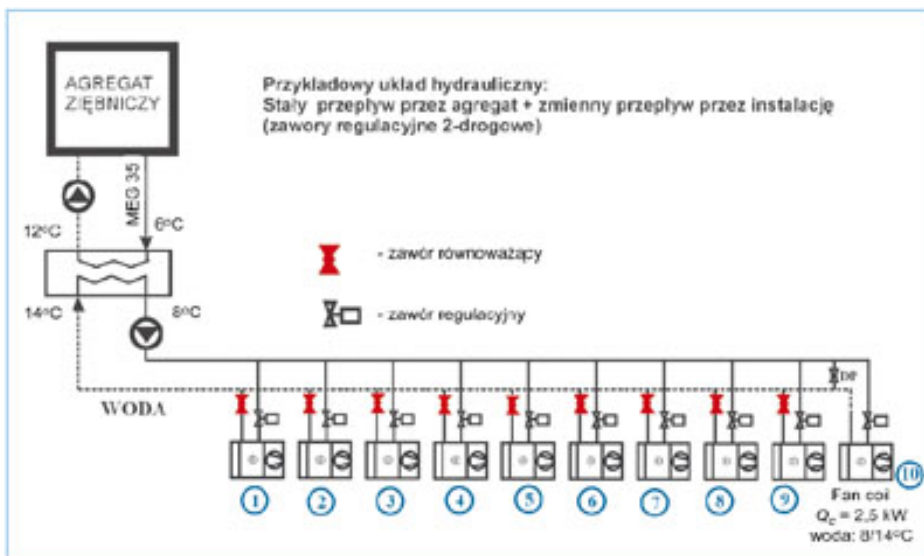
AGREGAT ZIĘBNICZY

Przykładowy układ hydrauliczny:
Stały przepływ przez agregat + zmienny przepływ przez instalację
(zawory regulacyjne 2-drogowe)

MEG 35

12°C

6°C

- zawór równoważący

14°C

8°C

- zawór regulacyjny

DP

WODA

1 2 3 4 5 6 7 8 9 10

Fan coil
$Q_c$ = 2,5 kW
woda: 8/14°C